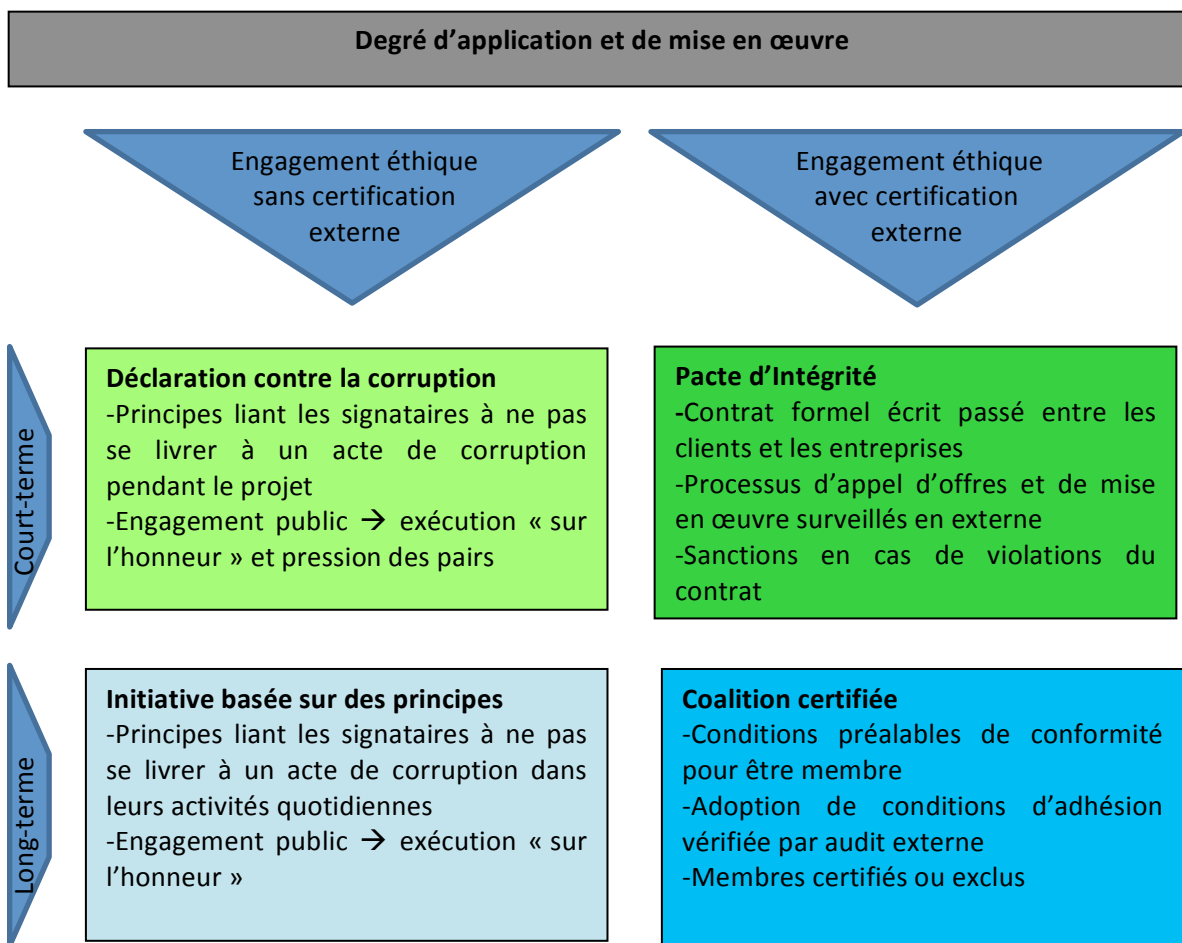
Degré d'application et de mise en œuvre

Engagement éthique sans certification externe

Engagement éthique avec certification externe

Court-terme

Déclaration contre la corruption
-Principes liant les signataires à ne pas se livrer à un acte de corruption pendant le projet
-Engagement public → exécution « sur l'honneur » et pression des pairs

Pacte d'Intégrité
-Contrat formel écrit passé entre les clients et les entreprises
-Processus d'appel d'offres et de mise en œuvre surveillés en externe
-Sanctions en cas de violations du contrat

Long-terme

Initiative basée sur des principes
-Principes liant les signataires à ne pas se livrer à un acte de corruption dans leurs activités quotidiennes
-Engagement public → exécution « sur l'honneur »

Coalition certifiée
-Conditions préalables de conformité pour être membre
-Adoption de conditions d'adhésion vérifiée par audit externe
-Membres certifiés ou exclus